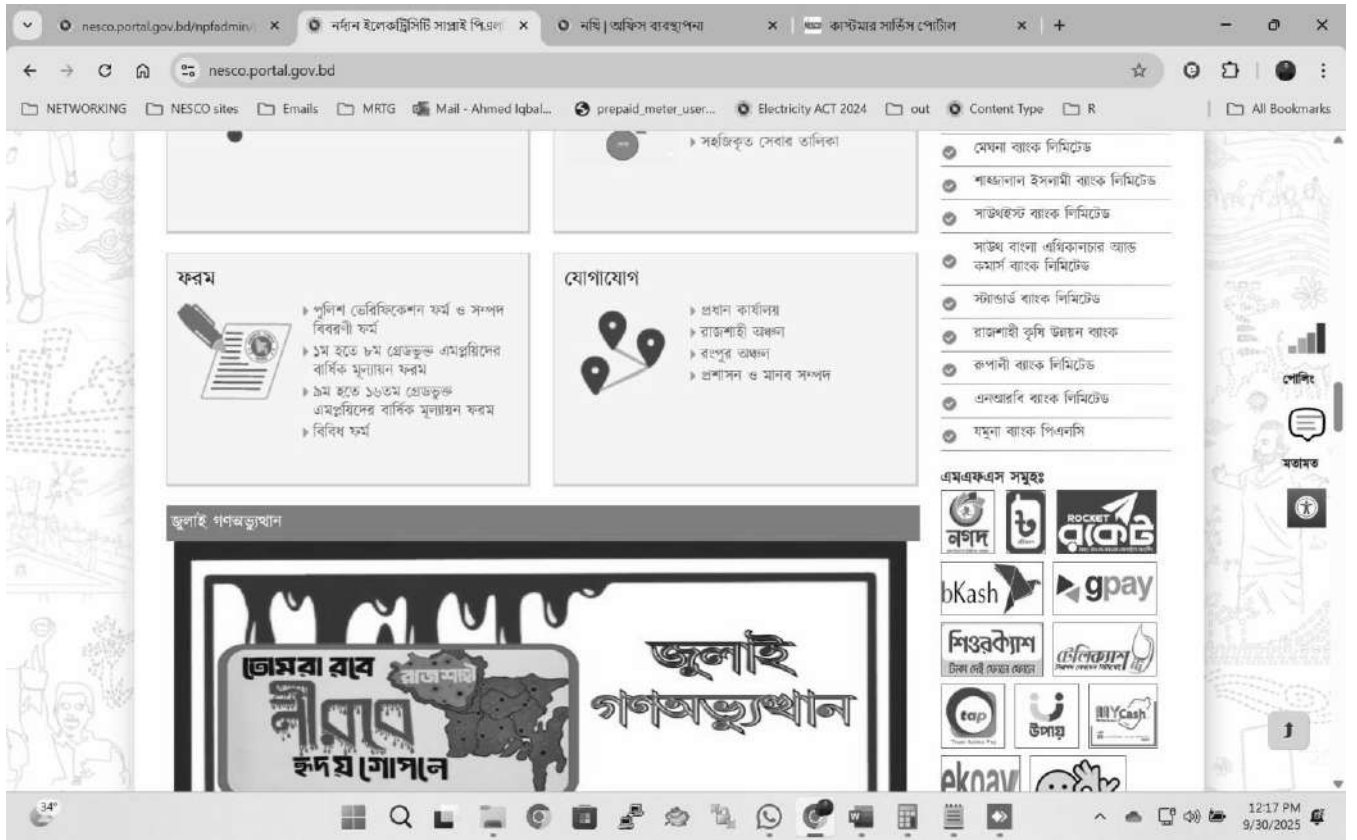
nesco.portal.gov.bd/npfadmin/ ×
নর্দান ইলেকট্রিসিটি সাপ্লাই পিএল ×
নথি | অফিস ব্যবস্থাপনা ×
কাস্টমার সার্ভিস পোর্টাল ×

nesco.portal.gov.bd

NETWORKING NESCO sites Emails MRTG Mail - Ahmed Iqbal... prepaid_meter_user... Electricity ACT 2024 out Content Type R All Bookmarks

সহজিকৃত সেবার তালিকা

মেঘনা ব্যাংক লিমিটেড
শাহজালাল ইসলামী ব্যাংক লিমিটেড
সাউথইস্ট ব্যাংক লিমিটেড
সাউথ বাংলা এগ্রিকালচার অ্যান্ড কমার্স ব্যাংক লিমিটেড
স্ট্যান্ডার্ড ব্যাংক লিমিটেড
রাজশাহী কৃষি উন্নয়ন ব্যাংক
রূপালী ব্যাংক লিমিটেড
এনআরবি ব্যাংক লিমিটেড
যমুনা ব্যাংক পিএলসি

ফরম
পুলিশ ভেরিফিকেশন ফর্ম ও সম্পদ বিবরণী ফর্ম
১ম হতে ৮ম গ্রেডভুক্ত এমপ্লয়িদের বার্ষিক মূল্যায়ন ফরম
৯ম হতে ১৬তম গ্রেডভুক্ত এমপ্লয়িদের বার্ষিক মূল্যায়ন ফরম
বিবিধ ফর্ম

যোগাযোগ
প্রধান কার্যালয়
রাজশাহী অঞ্চল
রংপুর অঞ্চল
প্রশাসন ও মানব সম্পদ

পোলিং
মতামত

এমএফএস সমূহঃ
নগদ রকেট bKash gpay শিওরক্যাশ টেলিক্যাশ tap উপায় MYCash ekpay

জুলাই গণঅভ্যুত্থান

তোমরা রবে নীরবে হৃদয় গোপনে রাজশাহী
জুলাই গণঅভ্যুত্থান

34°
12:17 PM
9/30/2025